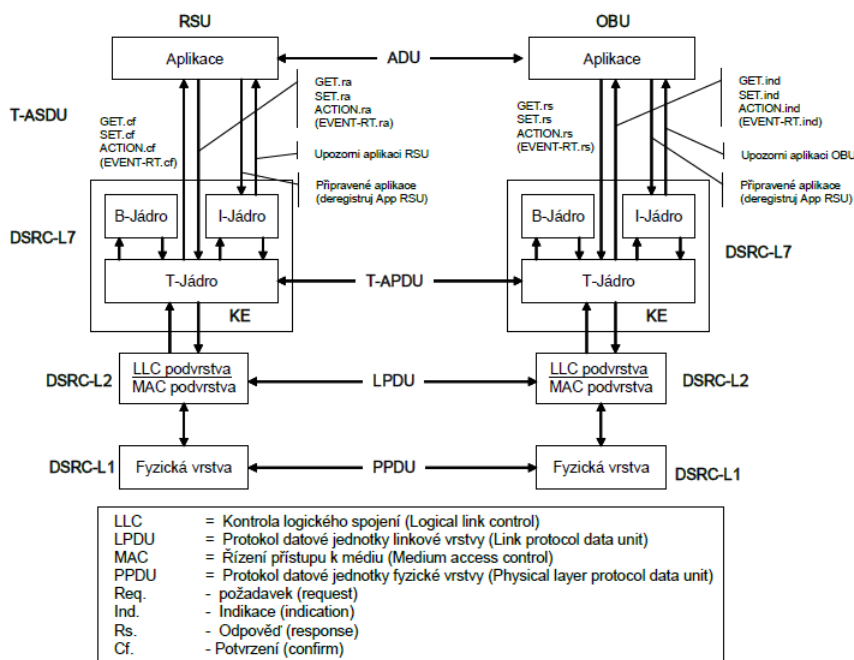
RSU

OBU

Aplikace

ADU

Aplikace

T-ASDU

GET.cf
SET.cf
ACTION.cf
(EVENT-RT.cf)

GET.ra
SET.ra
ACTION.ra
(EVENT-RT.ra)

GET.rs
SET.rs
ACTION.rs
(EVENT-RT.rs)

GET.ind
SET.ind
ACTION.ind
(EVENT-RT.ind)

Upozorni aplikaci RSU

Upozorni aplikaci OBU

Připravené aplikace
(deregistruj App RSU)

Připravené aplikace
(deregistruj App RSU)

DSRC-L7

B-Jádro

I-Jádro

B-Jádro

I-Jádro

DSRC-L7

T-Jádro

T-APDU

T-Jádro

KE

KE

DSRC-L2

LLC podvrstva
MAC podvrstva

LPDU

LLC podvrstva
MAC podvrstva

DSRC-L2

DSRC-L1

Fyzická vrstva

PPDU

Fyzická vrstva

DSRC-L1

| | |
|---|---|
| LLC | = Kontrola logického spojení (Logical link control) |
| LPDU | = Protokol datové jednotky linkové vrstvy (Link protocol data unit) |
| MAC | = Řízení přístupu k médiu (Medium access control) |
| PPDU | = Protokol datové jednotky fyzické vrstvy (Physical layer protocol data unit) |
| Req. | - požadavek (request) |
| Ind. | - Indikace (indication) |
| Rs. | - Odpověď (response) |
| Cf. | - Potvrzení (confirm) |